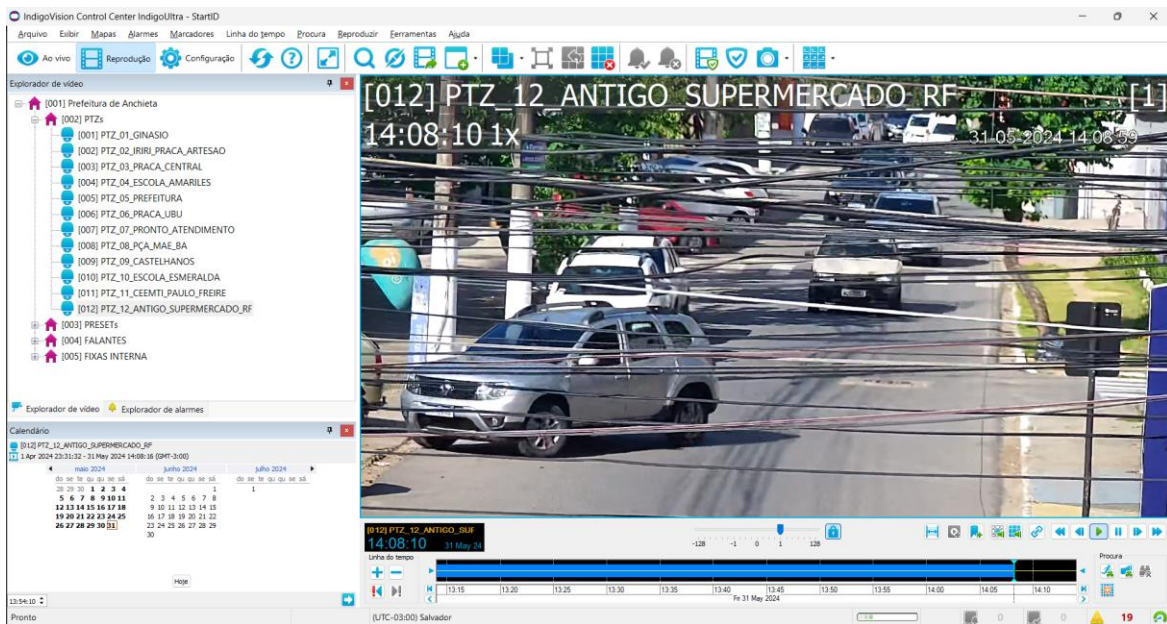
IndigoVision Control Center IndigoUltra - StartID

Arquivo Exibir Mapas Alarmes Marcadores Linha do tempo Procura Reproduzir Ferramentas Ajuda

Ao vivo Reprodução Configuração

Explorador de vídeo

[001] Prefeitura de Anchieta
[002] PTZs
[001] PTZ_01_GINASIO
[002] PTZ_02_IRIRI_PRACA_ARTESAO
[003] PTZ_03_PRACA_CENTRAL
[004] PTZ_04_ESCOLA_AMARILES
[005] PTZ_05_PREFEITURA
[006] PTZ_06_PRACA_UBU
[007] PTZ_07_PRONTO_ATENDIMENTO
[008] PTZ_08_PÇA_MAE_BA
[009] PTZ_09_CASTELHANOS
[010] PTZ_10_ESCOLA_ESMERALDA
[011] PTZ_11_CEEMTI_PAULO_FREIRE
[012] PTZ_12_ANTIGO_SUPERMERCADO_RF
[003] PRESETs
[004] FALANTES
[005] FIXAS INTERNA

Explorador de vídeo Explorador de alarmes

Calendário
[012] PTZ_12_ANTIGO_SUPERMERCADO_RF
1 Apr 2024 23:31:32 - 31 May 2024 14:08:16 (GMT-3:00)

maio 2024
do se te qu qu se sá
28 29 30 1 2 3 4
5 6 7 8 9 10 11
12 13 14 15 16 17 18
19 20 21 22 23 24 25
26 27 28 29 30 31

junho 2024
do se te qu qu se sá
1
2 3 4 5 6 7 8
9 10 11 12 13 14 15
16 17 18 19 20 21 22
23 24 25 26 27 28 29
30

julho 2024
do se te qu qu se sá
1

Hoje

13:54:10

[012] PTZ_12_ANTIGO_SUPERMERCADO_RF [1]
14:08:10 1x
31-05-2024 14:08:59

[012] PTZ_12_ANTIGO_SUF
14:08:10 31 May 24

-128 -1 0 1 128

Linha do tempo

13:15 13:20 13:25 13:30 13:35 13:40 13:45 13:50 13:55 14:00 14:05 14:10
Fr 31 May 2024

Procura

Pronto (UTC-03:00) Salvador 0 0 19